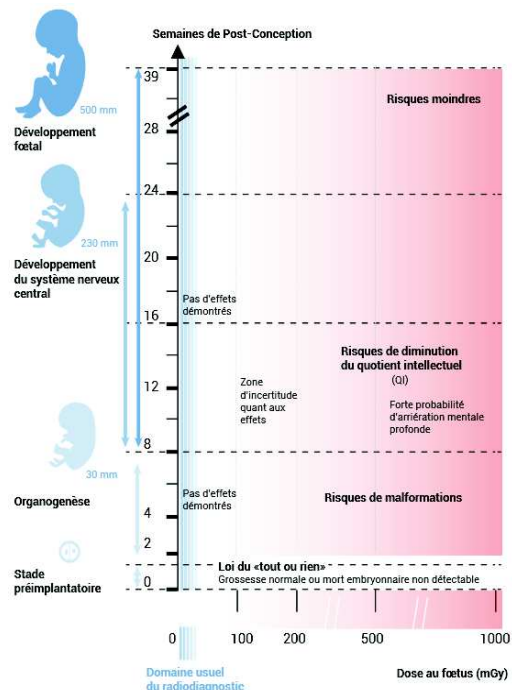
Semaines de Post-Conception

39
28
24
20
16
12
8
4
2
0

500 mm
Développement fœtal

230 mm
Développement du système nerveux central

30 mm
Organogenèse

Stade préimplantatoire

Risques moindres

Pas d'effets démontrés

Risques de diminution du quotient intellectuel (QI)

Zone d'incertitude quant aux effets

Forte probabilité d'arriération mentale profonde

Pas d'effets démontrés

Risques de malformations

Loi du «tout ou rien»
Grossesse normale ou mort embryonnaire non détectable

0
100
200
500
1000

Domaine usuel du radiodiagnostic

Dose au fœtus (mGy)